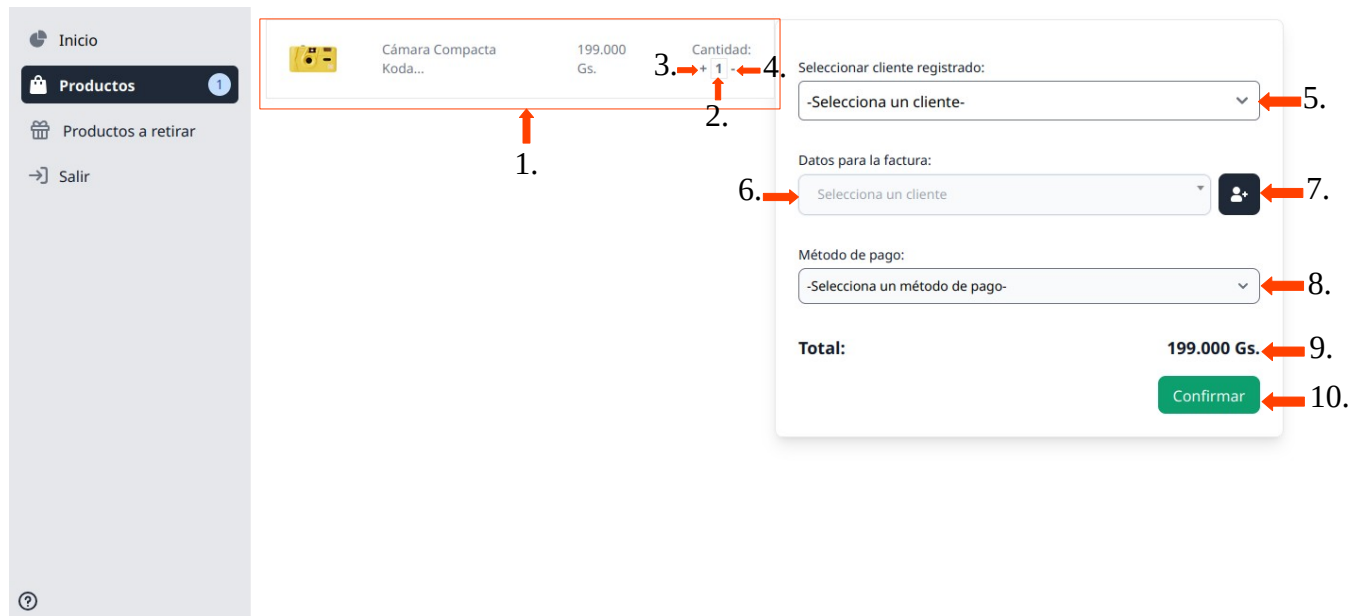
Inicio

Productos 1

Productos a retirar

Salir

Cámara Compacta Koda...

199.000 Gs.

Cantidad:

3. + 1 - 4.

2.

1.

Seleccionar cliente registrado:

-Selecciona un cliente- 5.

Datos para la factura:

6. Selecciona un cliente 7.

Método de pago:

-Selecciona un método de pago- 8.

Total: 199.000 Gs. 9.

Confirmar 10.

?